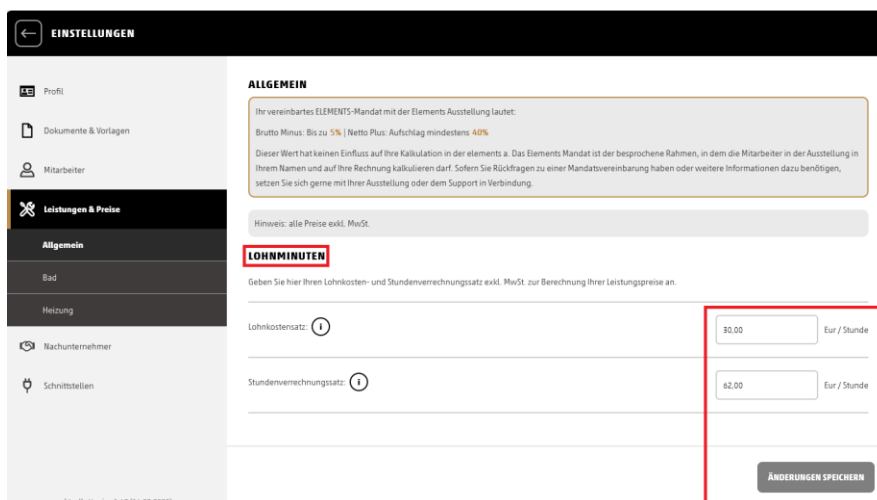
EINSTELLUNGEN

Profil

Dokumente & Vorlagen

Mitarbeiter

Leistungen & Preise

Allgemein

Bad

Heizung

Nachunternehmer

Schnittstellen

ALLGEMEIN

Ihr vereinbartes ELEMENTS-Mandat mit der Elements Ausstellung lautet:

Brutto Minus: Bis zu 5% | Netto Plus: Aufschlag mindestens 40%

Dieser Wert hat keinen Einfluss auf Ihre Kalkulation in der elements a. Das Elements Mandat ist der besprochene Rahmen, in dem die Mitarbeiter in der Ausstellung in Ihrem Namen und auf Ihre Rechnung kalkulieren darf. Sofern Sie Rückfragen zu einer Mandatsvereinbarung haben oder weitere Informationen dazu benötigen, setzen Sie sich gerne mit Ihrer Ausstellung oder dem Support in Verbindung.

Hinweis: alle Preise exkl. MwSt.

LOHNMINUTEN

Geben Sie hier Ihren Lohnkosten- und Stundenverrechnungssatz exkl. MwSt. zur Berechnung Ihrer Leistungspreise an.

Lohnkostensatz: i | 30,00 | Eur / Stunde

Stundenverrechnungssatz: i | 62,00 | Eur / Stunde

ÄNDERUNGEN SPEICHERN

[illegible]